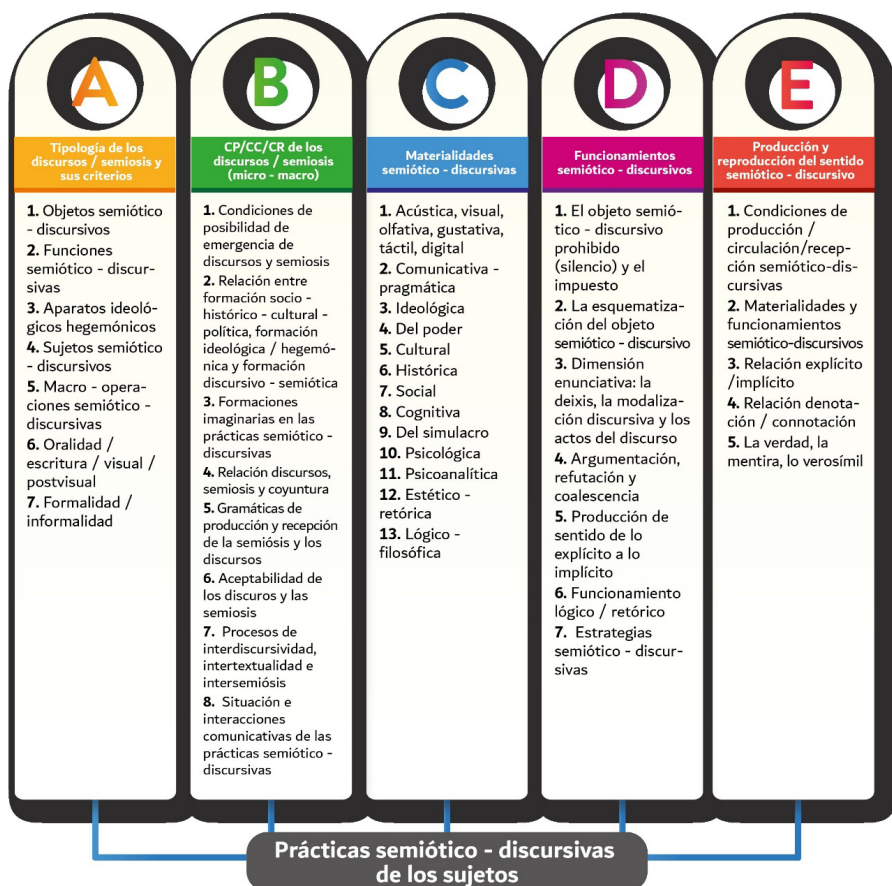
A

Tipología de los discursos / semiosis y sus criterios

1. Objetos semiótico - discursivos
2. Funciones semiótico - discursivas
3. Aparatos ideológicos hegemónicos
4. Sujetos semiótico - discursivos
5. Macro - operaciones semiótico - discursivas
6. Oralidad / escritura / visual / postvisual
7. Formalidad / informalidad

B

CP/CC/CR de los discursos / semiosis (micro - macro)

1. Condiciones de posibilidad de emergencia de discursos y semiosis
2. Relación entre formación socio - histórico - cultural - política, formación ideológica / hegemónica y formación discursivo - semiótica
3. Formaciones imaginarias en las prácticas semiótico - discursivas
4. Relación discursos, semiosis y coyuntura
5. Gramáticas de producción y recepción de la semiósis y los discursos
6. Aceptabilidad de los discuros y las semiosis
7. Procesos de interdiscursividad, intertextualidad e intersemiósis
8. Situación e interacciones comunicativas de las prácticas semiótico - discursivas

C

Materialidades semiótico - discursivas

1. Acústica, visual, olfativa, gustativa, táctil, digital
2. Comunicativa - pragmática
3. Ideológica
4. Del poder
5. Cultural
6. Histórica
7. Social
8. Cognitiva
9. Del simulacro
10. Psicológica
11. Psicoanalítica
12. Estético - retórica
13. Lógico - filosófica

D

Funcionamientos semiótico - discursivos

1. El objeto semiótico - discursivo prohibido (silencio) y el impuesto
2. La esquematización del objeto semiótico - discursivo
3. Dimensión enunciativa: la deixis, la modalización discursiva y los actos del discurso
4. Argumentación, refutación y coalescencia
5. Producción de sentido de lo explícito a lo implícito
6. Funcionamiento lógico / retórico
7. Estrategias semiótico - discursivas

E

Producción y reproducción del sentido semiótico - discursivo

1. Condiciones de producción / circulación/recepción semiótico-discursivas
2. Materialidades y funcionamientos semiótico-discursivos
3. Relación explícito /implícito
4. Relación denotación / connotación
5. La verdad, la mentira, lo verosímil

Prácticas semiótico - discursivas de los sujetos